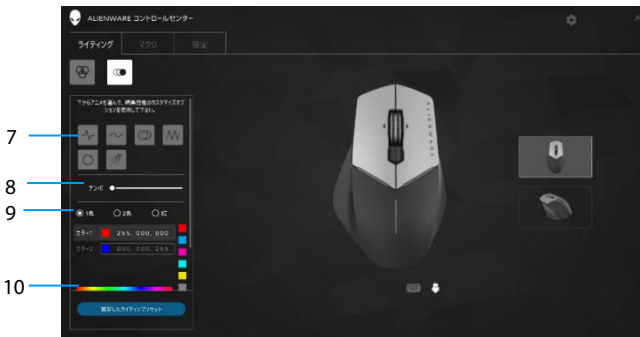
ALIENWARE コントロールセンター

ライティング
マクロ
設定

下からアニメを選んで、再編可能なカスタマイズオプションを使用して下さい。

7
8
9
10

テンポ

1色
2色
虹

カラー1 255, 000, 000
カラー2 000, 000, 255

ALIENWARE

変更したライティングリセット